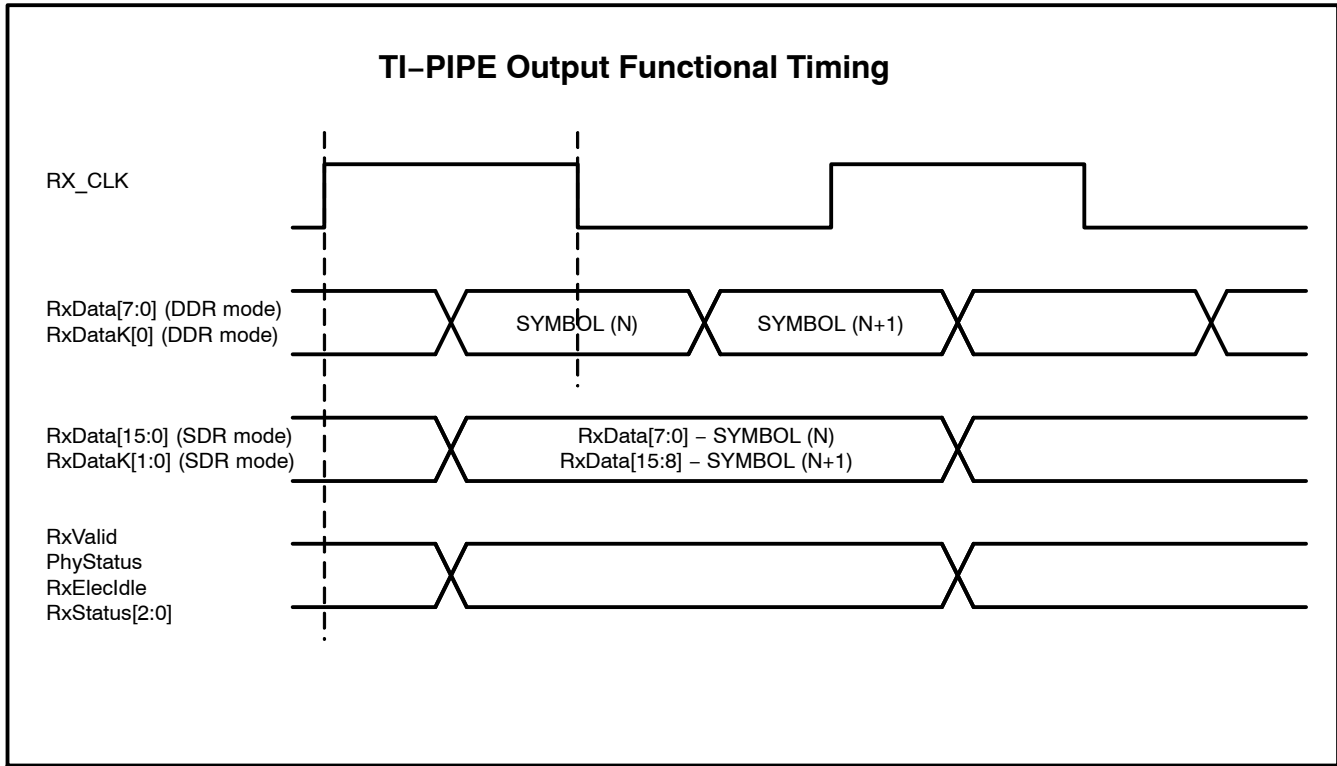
TI−PIPE Output Functional Timing

RX_CLK

RxData[7:0] (DDR mode)
RxDataK[0] (DDR mode)

SYMBOL (N)

SYMBOL (N+1)

RxData[15:0] (SDR mode)
RxDataK[1:0] (SDR mode)

RxData[7:0] − SYMBOL (N)
RxData[15:8] − SYMBOL (N+1)

RxValid
PhyStatus
RxElecIdle
RxStatus[2:0]